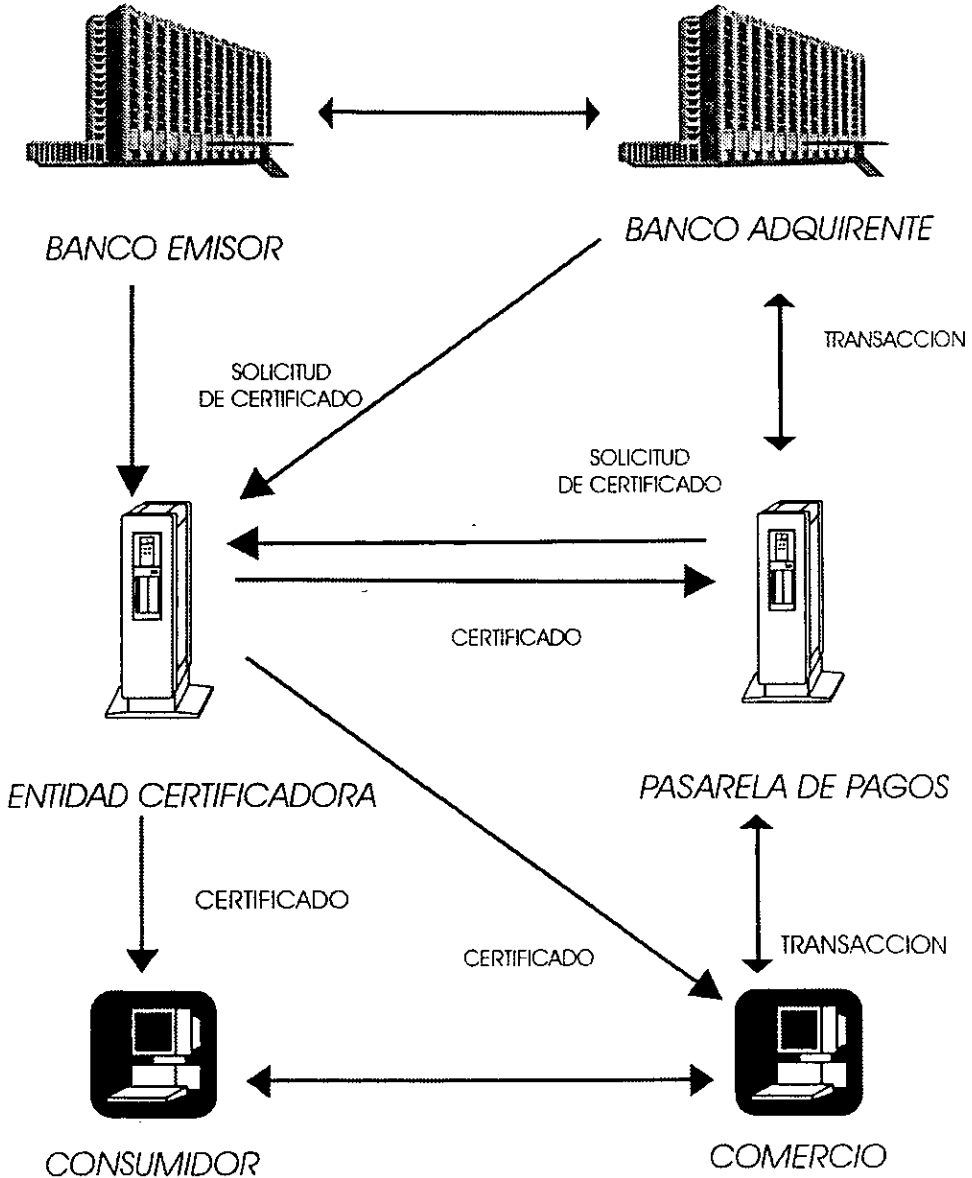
BANCO EMISOR

BANCO ADQUIRENTE

TRANSACCION

SOLICITUD DE CERTIFICADO

SOLICITUD DE CERTIFICADO

CERTIFICADO

ENTIDAD CERTIFICADORA

PASARELA DE PAGOS

CERTIFICADO

CERTIFICADO

TRANSACCION

CONSUMIDOR

COMERCIO